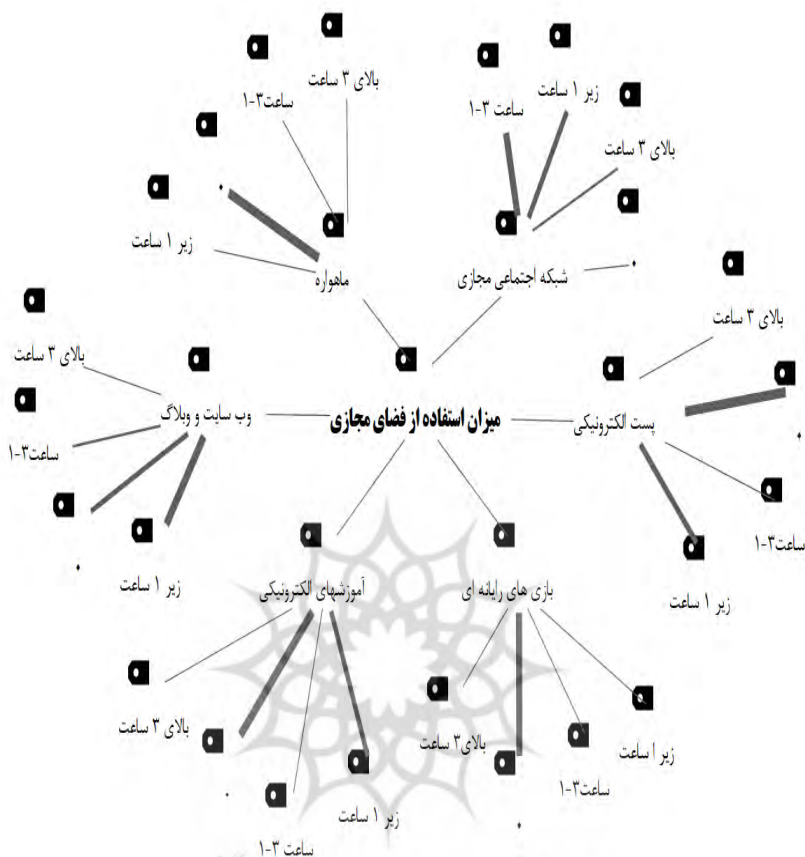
بالای ۳ ساعت

ساعت۳-۱

ساعت ۳-۱

زیر ۱ ساعت

بالای ۳ ساعت

زیر ۱ ساعت

ماهواره

شبکه اجتماعی مجازی

بالای ۳ ساعت

بالای ۳ ساعت

وب سایت و وبلاگ

میزان استفاده از فضای مجازی

پست الکترونیکی

ساعت۳-۱

ساعت۳-۱

زیر ۱ ساعت

آموزشهای الکترونیکی

بازی های رایانه ای

زیر ۱ ساعت

بالای ۳ ساعت

بالای۳ ساعت

زیر ۱ ساعت

ساعت۳-۱

زیر ۱ ساعت

ساعت ۳-۱